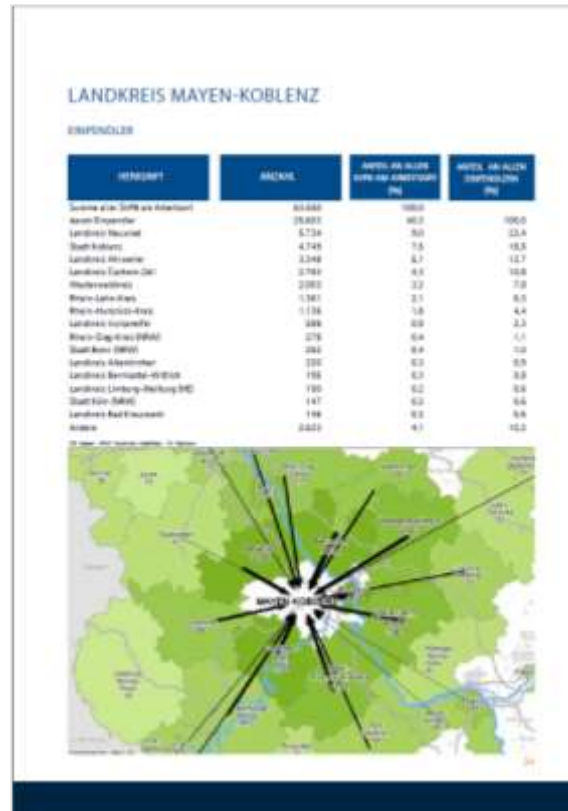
LANDKREIS MAYEN-KOBLENZ

EINPENDLER

| HERKUNFT | ANZAHL | ANTEIL AN ALLEN SVPB AM ARBEITSORT [%] | ANTEIL AN ALLEN EINPENDLERN [%] |
|---|---|---|---|
| Summe aller SVPB am Arbeitsort | 63.660 | 100,0 | |
| davon Einpendler | 25.651 | 40,3 | 100,0 |
| Landkreis Neuwied | 5.724 | 9,0 | 22,4 |
| Stadt Koblenz | 4.745 | 7,5 | 18,5 |
| Landkreis Ahrweiler | 3.248 | 5,1 | 12,7 |
| Landkreis Cochem-Zell | 2.763 | 4,3 | 10,8 |
| Westerwaldkreis | 2.003 | 3,2 | 7,8 |
| Rhein-Lahn-Kreis | 1.361 | 2,1 | 5,3 |
| Rhein-Hunsrück-Kreis | 1.136 | 1,8 | 4,4 |
| Landkreis Vulkaneifel | 588 | 0,9 | 2,3 |
| Rhein-Sieg-Kreis (NRW) | 276 | 0,4 | 1,1 |
| Stadt Bonn (NRW) | 262 | 0,4 | 1,0 |
| Landkreis Altenkirchen | 220 | 0,3 | 0,9 |
| Landkreis Bernkastel-Wittlich | 156 | 0,3 | 0,6 |
| Landkreis Limburg-Weilburg (HE) | 150 | 0,2 | 0,6 |
| Stadt Köln (NRW) | 147 | 0,2 | 0,6 |
| Landkreis Bad Kreuznach | 146 | 0,2 | 0,6 |
| Andere | 2.623 | 4,1 | 10,2 |

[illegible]

MAYEN-KOBLENZ

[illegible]